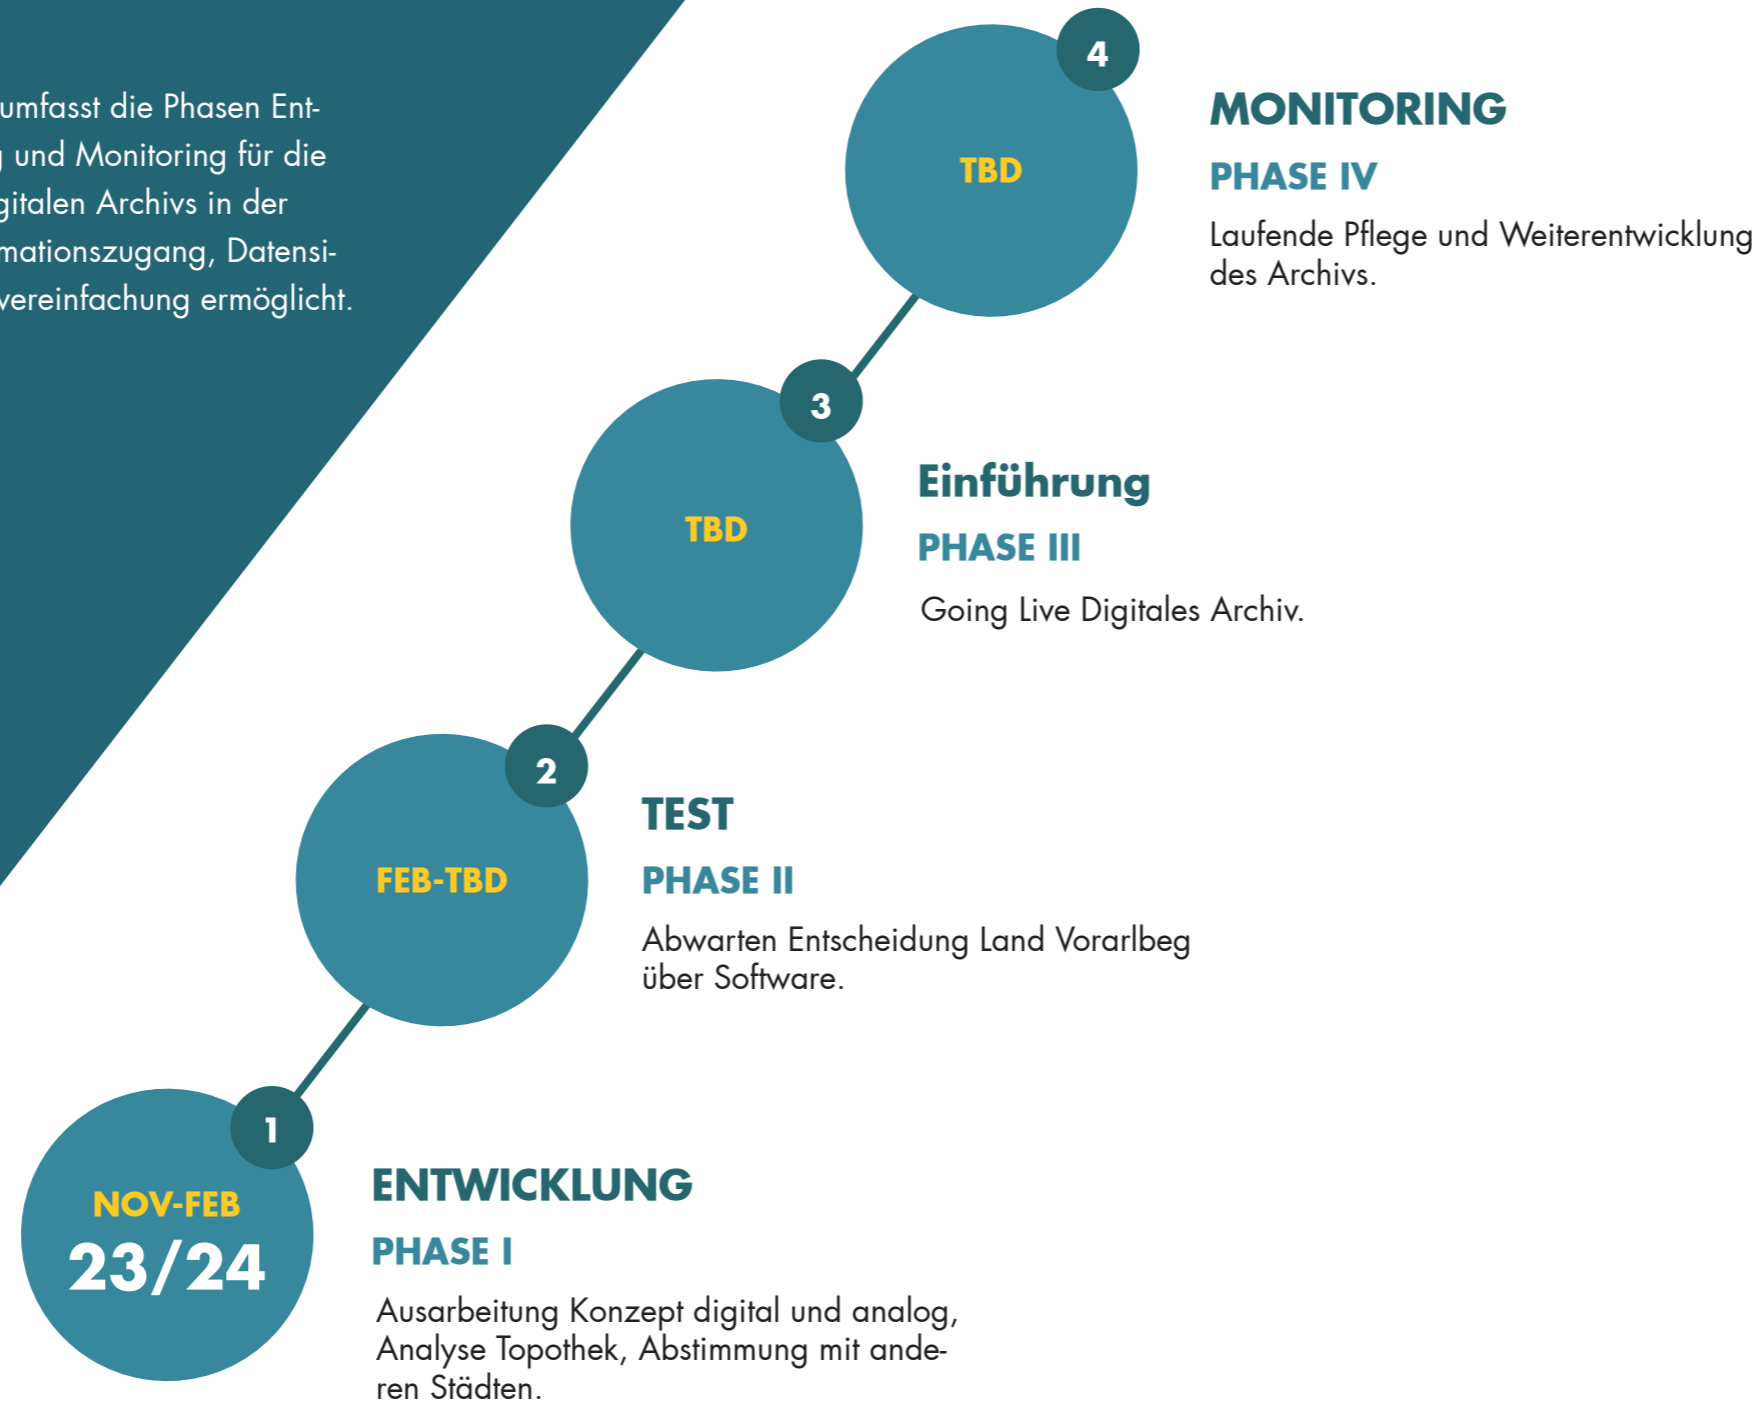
umfasst die Phasen Ent- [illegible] und Monitoring für die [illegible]gitalen Archivs in der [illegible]mationszugang, Datensi- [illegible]vereinfachung ermöglicht.

4

TBD

MONITORING

PHASE IV

Laufende Pflege und Weiterentwicklung des Archivs.

3

TBD

Einführung

PHASE III

Going Live Digitales Archiv.

2

FEB-TBD

TEST

PHASE II

Abwarten Entscheidung Land Vorarlbeg über Software.

1

NOV-FEB

23/24

ENTWICKLUNG

PHASE I

Ausarbeitung Konzept digital und analog, Analyse Topothek, Abstimmung mit anderen Städten.